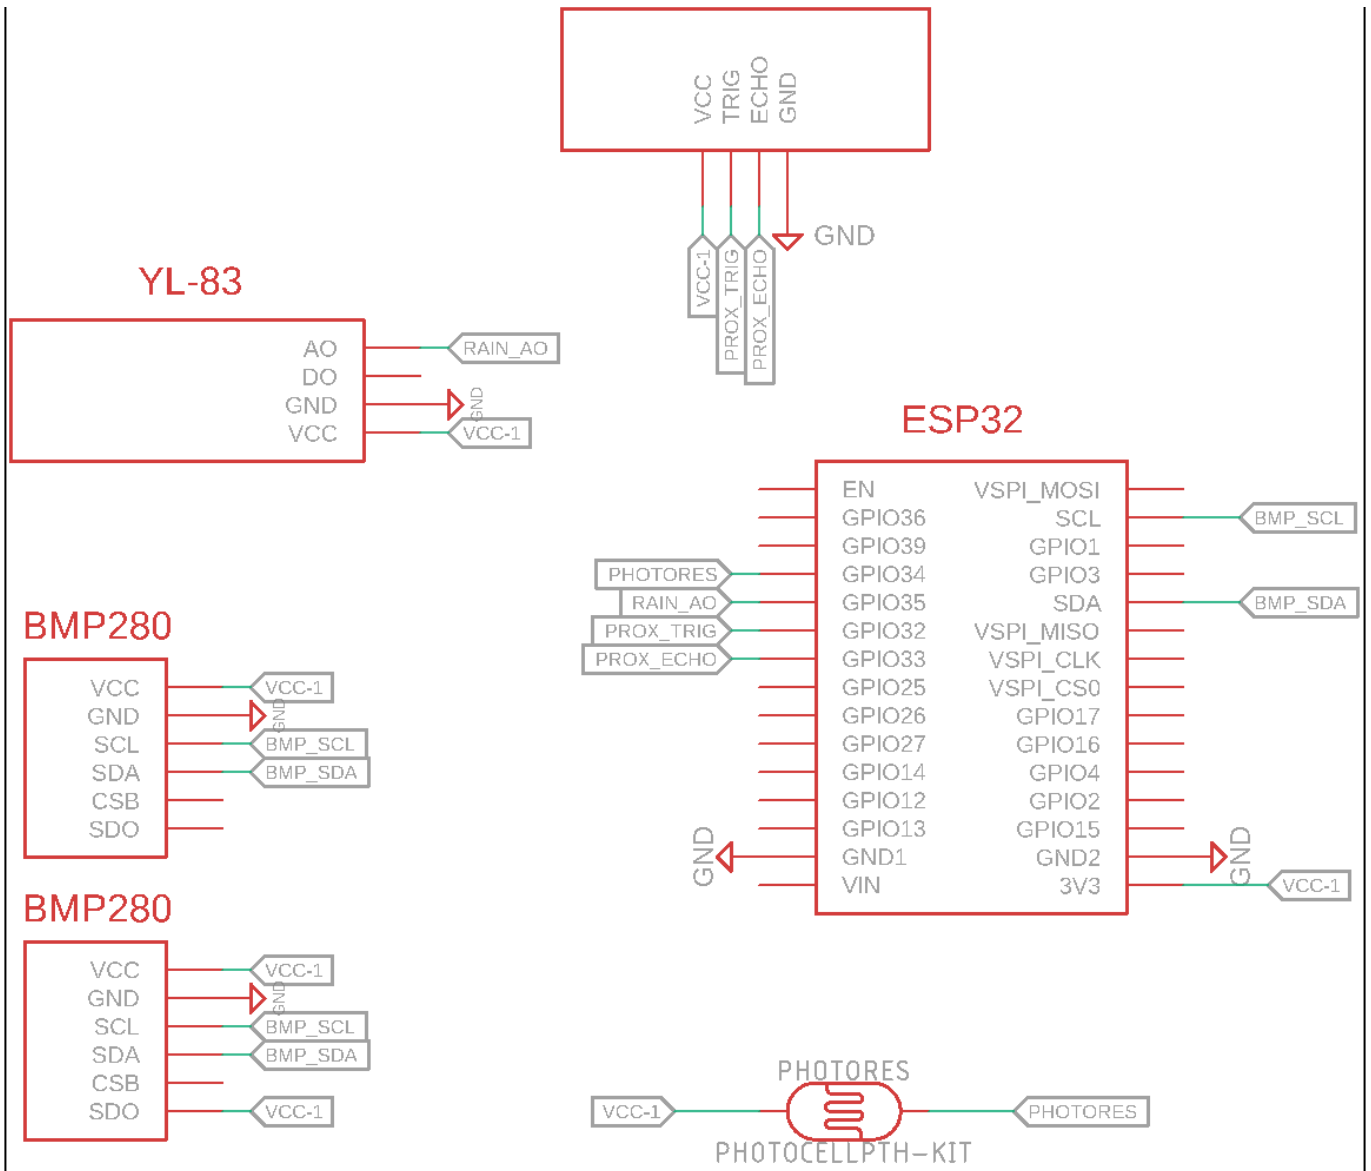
VCC
TRIG
ECHO
GND

GND

VCC-1
PROX_TRIG
PROX_ECHO

YL-83

AO
DO
GND
VCC

RAIN_AO
GND
VCC-1

ESP32

EN
GPIO36
GPIO39
GPIO34
GPIO35
GPIO32
GPIO33
GPIO25
GPIO26
GPIO27
GPIO14
GPIO12
GPIO13
GND1
VIN

VSPI_MOSI
SCL
GPIO1
GPIO3
SDA
VSPI_MISO
VSPI_CLK
VSPI_CS0
GPIO17
GPIO16
GPIO4
GPIO2
GPIO15
GND2
3V3

PHOTORES
RAIN_AO
PROX_TRIG
PROX_ECHO

BMP_SCL
BMP_SDA

GND
GND
VCC-1

BMP280

VCC
GND
SCL
SDA
CSB
SDO

VCC-1
GND
BMP_SCL
BMP_SDA

BMP280

VCC
GND
SCL
SDA
CSB
SDO

VCC-1
GND
BMP_SCL
BMP_SDA
VCC-1

PHOTORES
VCC-1
PHOTORES
PHOTOCELLPTH-KIT